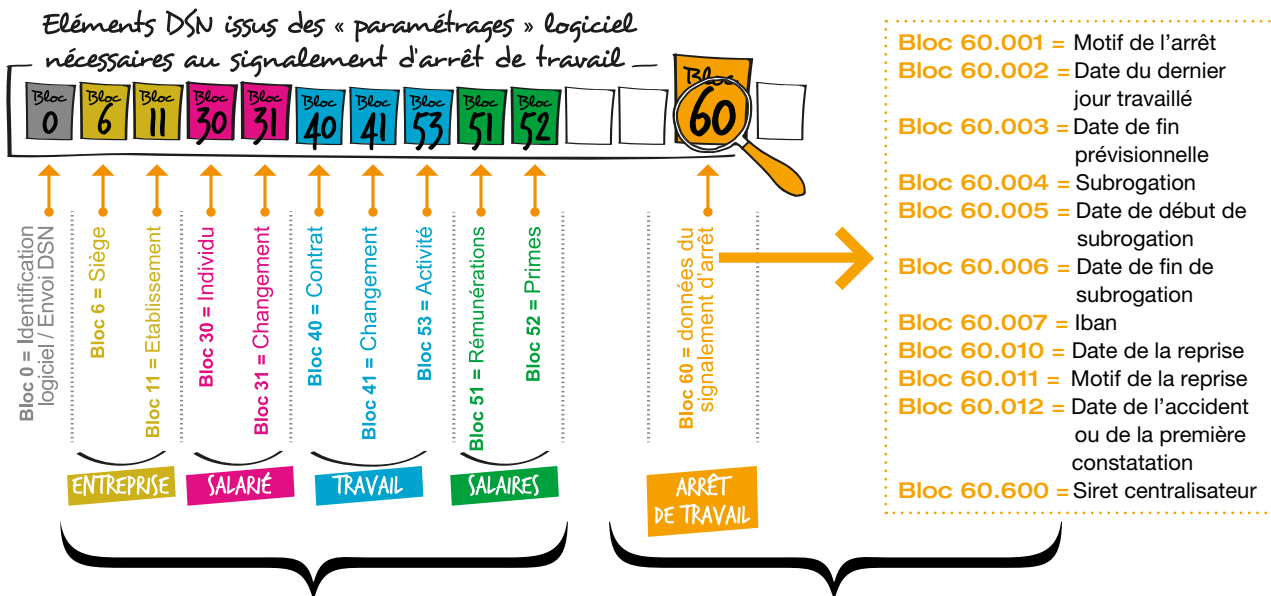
Eléments DSN issus des « paramétrages » logiciel nécessaires au signalement d'arrêt de travail

Bloc 0
Bloc 6
Bloc 11
Bloc 30
Bloc 31
Bloc 40
Bloc 41
Bloc 53
Bloc 51
Bloc 52
Bloc 60

Bloc 0 = Identification logiciel / Envoi DSN
Bloc 6 = Siège
Bloc 11 = Etablissement
Bloc 30 = Individu
Bloc 31 = Changement
Bloc 40 = Contrat
Bloc 41 = Changement
Bloc 53 = Activité
Bloc 51 = Rémunérations
Bloc 52 = Primes
Bloc 60 = données du signalement d'arrêt

ENTREPRISE
SALARIÉ
TRAVAIL
SALAIRES
ARRÊT DE TRAVAIL

Bloc 60.001 = Motif de l'arrêt
Bloc 60.002 = Date du dernier jour travaillé
Bloc 60.003 = Date de fin prévisionnelle
Bloc 60.004 = Subrogation
Bloc 60.005 = Date de début de subrogation
Bloc 60.006 = Date de fin de subrogation
Bloc 60.007 = Iban
Bloc 60.010 = Date de la reprise
Bloc 60.011 = Motif de la reprise
Bloc 60.012 = Date de l'accident ou de la première constatation
Bloc 60.600 = Siret centralisateur